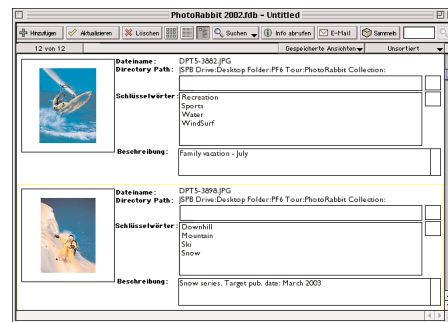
PhotoRabbit 2002.fdb - Untitled

Hinzufügen | Aktualisieren | Löschen | Suchen | Info abrufen | E-Mail | Sammeln

12 von 12 | Gespeicherte Ansichten | Unsortiert

Dateiname: DPT5-3882.JPG
Directory Path: SPB Drive:Desktop Folder:PF6 Tour:PhotoRabbit Collection:

Schlüsselwörter: Recreation
Sports
Water
WindSurf

Beschreibung: Family vacation - July

Dateiname: DPT5-3898.JPG
Directory Path: SPB Drive:Desktop Folder:PF6 Tour:PhotoRabbit Collection:

Schlüsselwörter: Downhill
Mountain
Ski
Snow

Beschreibung: Snow series. Target pub. date: March 2003